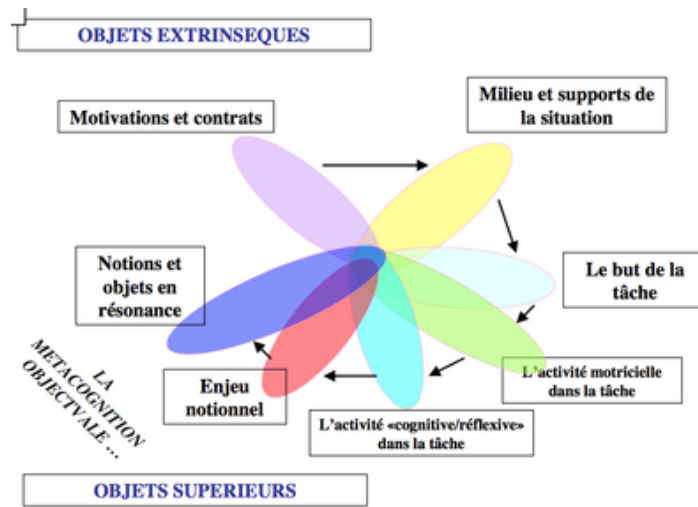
OBJETS EXTRINSEQUES

Motivations et contrats

Milieu et supports de la situation

Le but de la tâche

L'activité motricielle dans la tâche

L'activité «cognitive/réflexive» dans la tâche

Enjeu notionnel

Notions et objets en résonance

LA METACOGNITION OBJECTVALE …

OBJETS SUPERIEURS